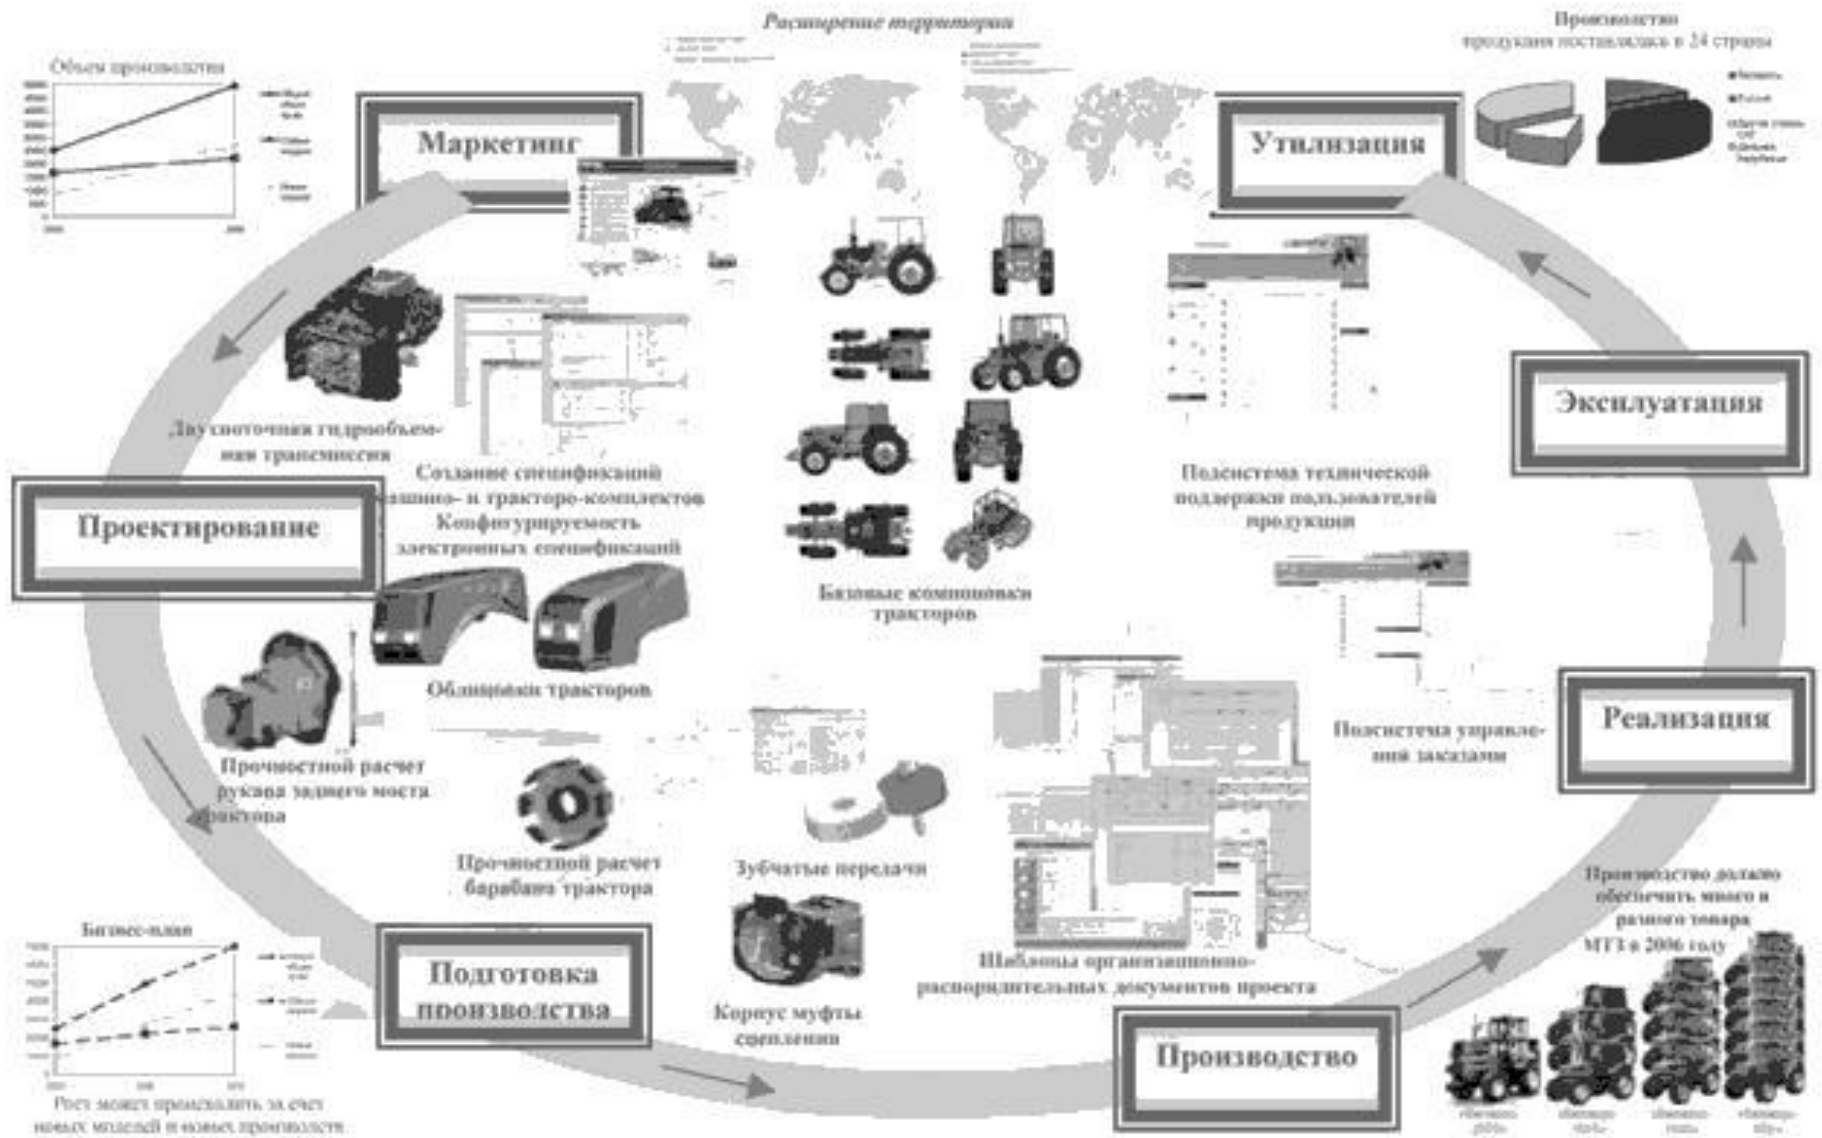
Расширение территории

Производство продукции поставлялось в 24 страны

Объем производства

Маркетинг

Утилизация

Двухпоточная гидрообъемная трансмиссия

Создание спецификаций машино- и тракторо-комплектов
Конфигурируемость электронных спецификаций

Проектирование

Эксплуатация

Подсистема технической поддержки пользователей продукции

Базовые компоновки тракторов

Облицовки тракторов

Реализация

Подсистема управления заказами

Прочностной расчет рукава заднего моста трактора

Прочностной расчет барабана трактора

Зубчатые передачи

Производство должно обеспечить много и разного товара МТЗ в 2006 году

Бизнес-план

Подготовка производства

Корпус муфты сцепления

Шаблоны организационно-распорядительных документов проекта

Производство

Рост может происходить за счет новых моделей и новых производств